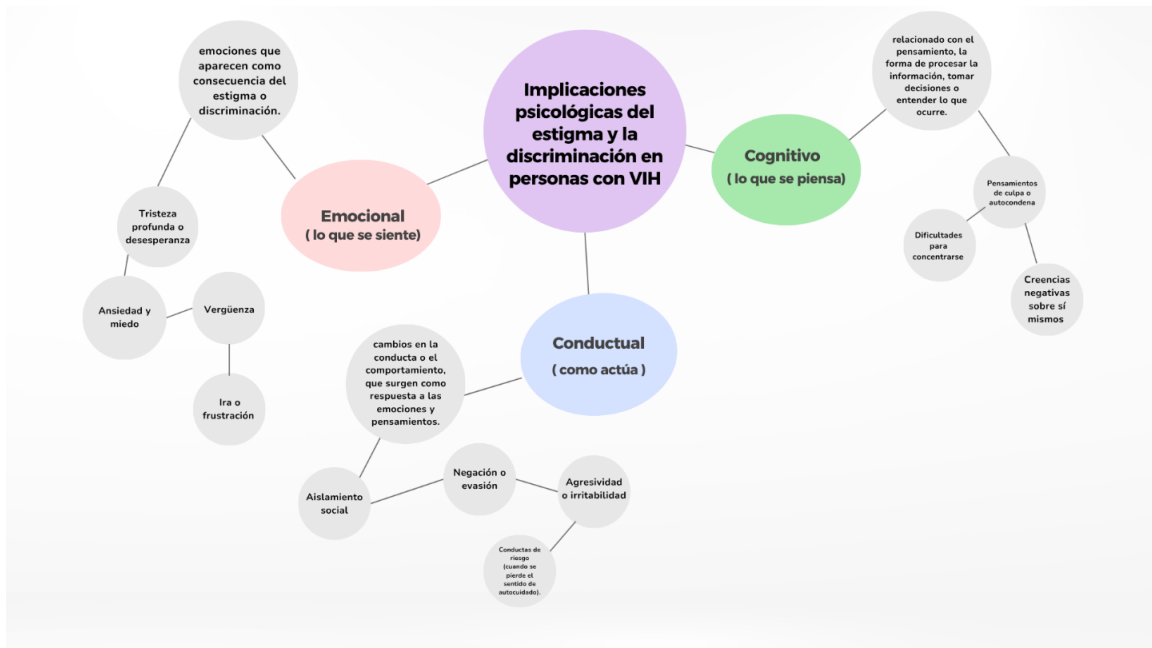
Implicaciones psicológicas del estigma y la discriminación en personas con VIH

Emocional
( lo que se siente)

emociones que aparecen como consecuencia del estigma o discriminación.

Tristeza profunda o desesperanza

Ansiedad y miedo

Vergüenza

Ira o frustración

Cognitivo
( lo que se piensa)

relacionado con el pensamiento, la forma de procesar la información, tomar decisiones o entender lo que ocurre.

Pensamientos de culpa o autocondena

Dificultades para concentrarse

Creencias negativas sobre sí mismos

Conductual
( como actúa )

cambios en la conducta o el comportamiento, que surgen como respuesta a las emociones y pensamientos.

Aislamiento social

Negación o evasión

Agresividad o irritabilidad

Conductas de riesgo (cuando se pierde el sentido de autocuidado).